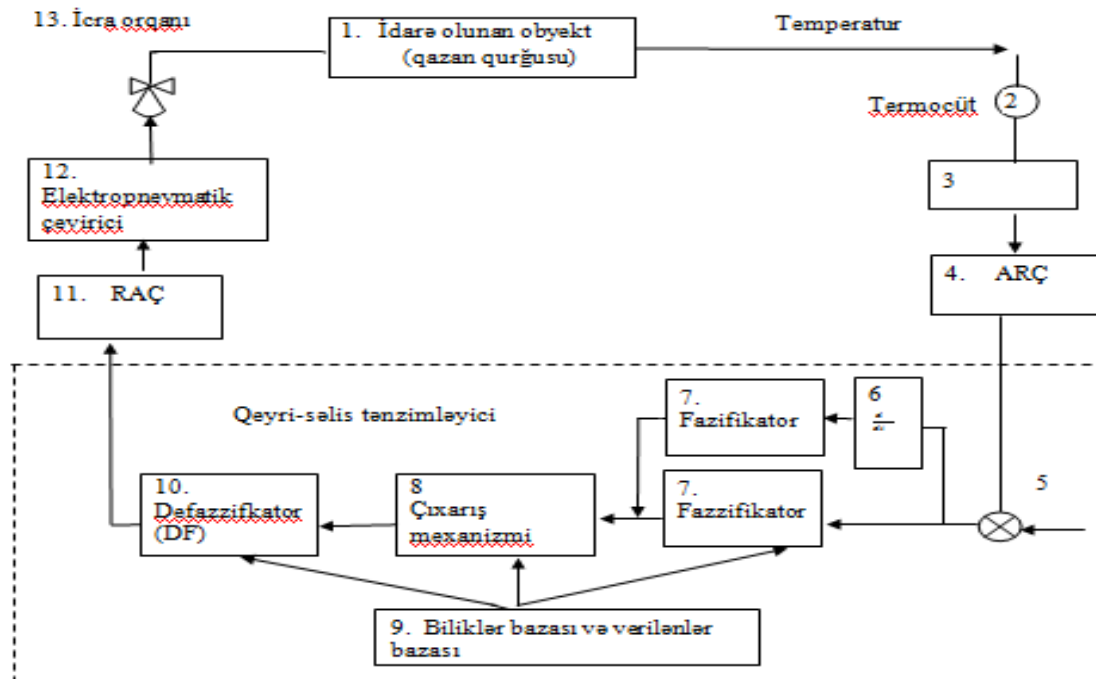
13. İcra orqanı

1. İdarə olunan obyekt (qazan qurğusu)

Temperatur

Termocüt

2

3

4. ARÇ

12. Elektropnevmatik çevirici

11. RAÇ

Qeyri-səlis tənzimləyici

7. Fazifikator

6

7. Fazzifikator

5

10. Defazzifkator (DF)

8 Çıxarış mexanizmi

9. Biliklər bazası və verilənlər bazası